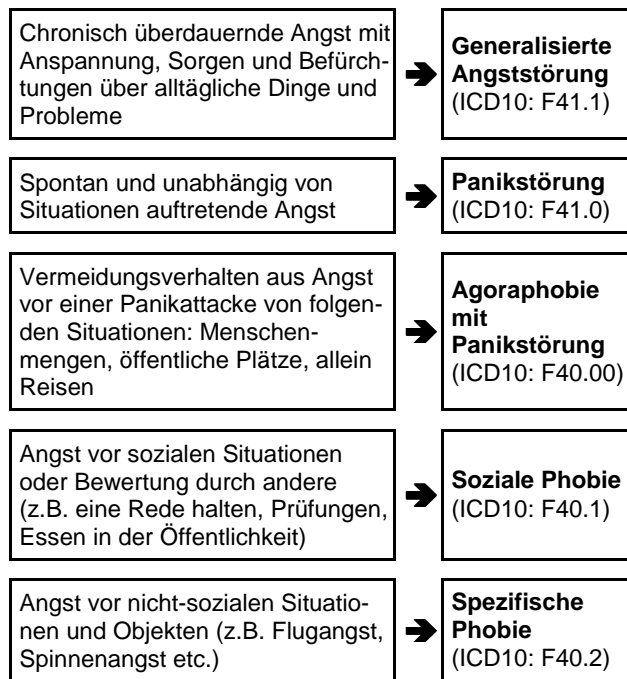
Chronisch überdauernde Angst mit Anspannung, Sorgen und Befürchtungen über alltägliche Dinge und Probleme

**Generalisierte Angststörung** (ICD10: F41.1)

Spontan und unabhängig von Situationen auftretende Angst

**Panikstörung** (ICD10: F41.0)

Vermeidungsverhalten aus Angst vor einer Panikattacke von folgenden Situationen: Menschenmengen, öffentliche Plätze, allein Reisen

**Agoraphobie mit Panikstörung** (ICD10: F40.00)

Angst vor sozialen Situationen oder Bewertung durch andere (z.B. eine Rede halten, Prüfungen, Essen in der Öffentlichkeit)

**Soziale Phobie** (ICD10: F40.1)

Angst vor nicht-sozialen Situationen und Objekten (z.B. Flugangst, Spinnenangst etc.)

**Spezifische Phobie** (ICD10: F40.2)